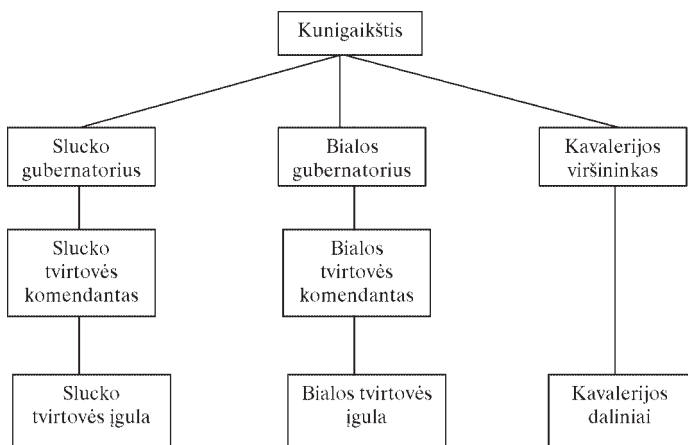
Kunigaikštis

Slucko gubernatorius

Bialos gubernatorius

Kavalerijos viršininkas

Slucko tvirtovės komendantas

Bialos tvirtovės komendantas

Slucko tvirtovės įgula

Bialos tvirtovės įgula

Kavalerijos daliniai